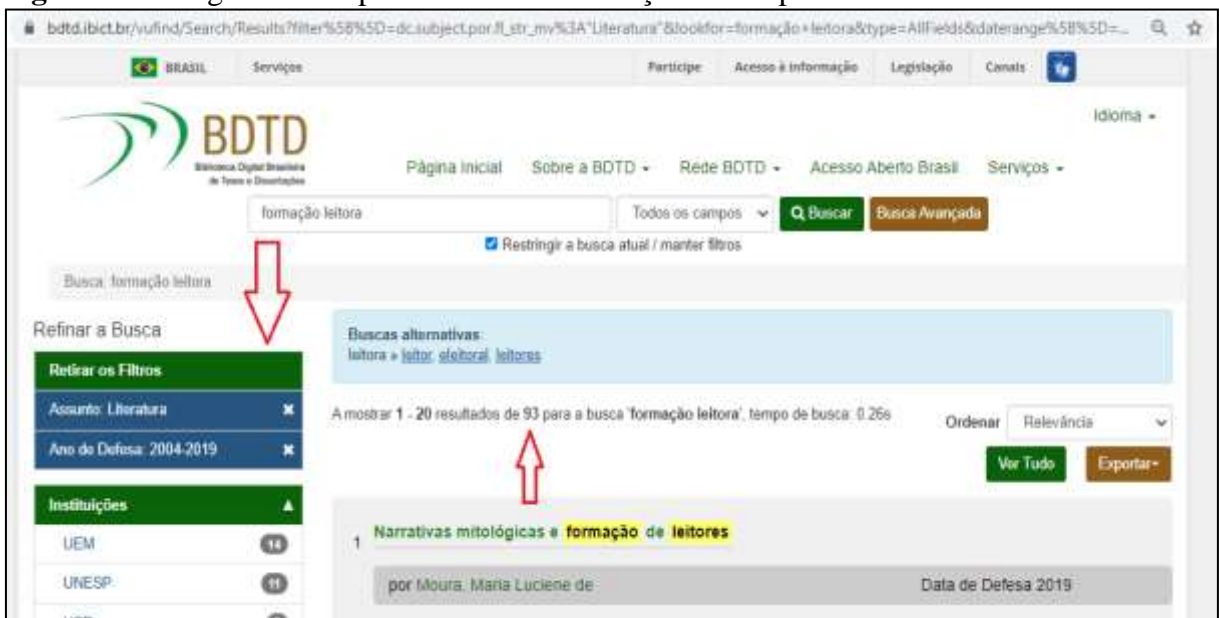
bdtd.ibict.br/vufind/Search/Results?filter%5B%5D=dc.subject.por.fl_str_mv%3A"Literatura"&lookfor=formação+leitora&type=AllFields&daterange%5B%5D=...

BRASIL Serviços Participe Acesso à informação Legislação Canais

BDTD
Biblioteca Digital Brasileira de Teses e Dissertações

Idioma ▾

Página Inicial Sobre a BDTD ▾ Rede BDTD ▾ Acesso Aberto Brasil Serviços ▾

formação leitora Todos os campos Buscar Busca Avançada

Restringir a busca atual / manter filtros

Busca: formação leitora

Refinar a Busca

Retirar os Filtros

Assunto: Literatura

Ano de Defesa: 2004-2019

Instituições

UEM 14

UNESP 11

Buscas alternativas:
leitora » leitor, eleitoral, leitores

A mostrar 1 - 20 resultados de 93 para a busca 'formação leitora', tempo de busca: 0.26s

Ordenar Relevância

Ver Tudo Exportar

1 Narrativas mitológicas e formação de leitores

por Moura, Maria Luciene de Data de Defesa 2019